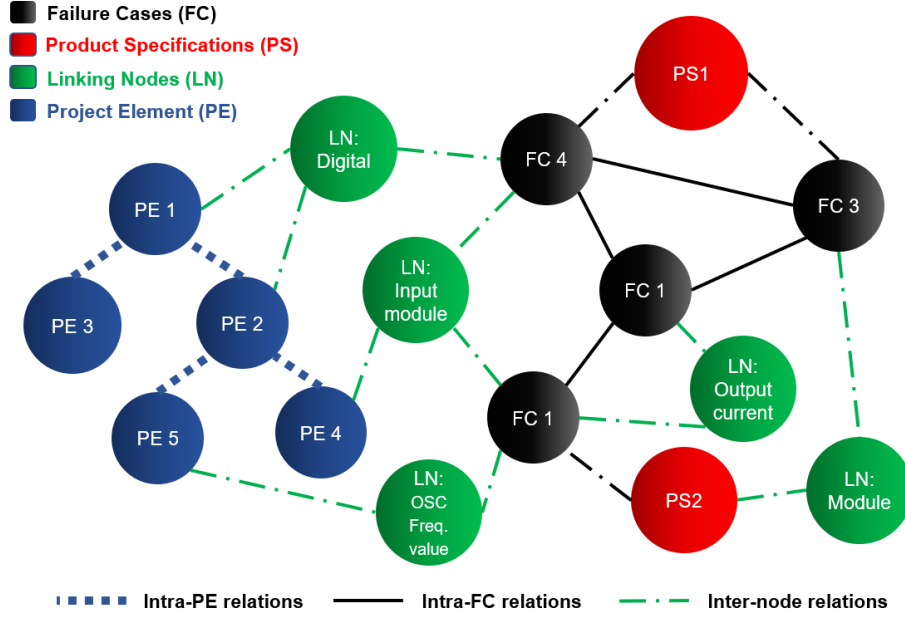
Failure Cases (FC)
Product Specifications (PS)
Linking Nodes (LN)
Project Element (PE)

PS1
LN: Digital
FC 4
FC 3
PE 1
LN: Input module
FC 1
PE 3
PE 2
LN: Output current
PE 5
PE 4
FC 1
LN: OSC Freq. value
PS2
LN: Module

Intra-PE relations
Intra-FC relations
Inter-node relations